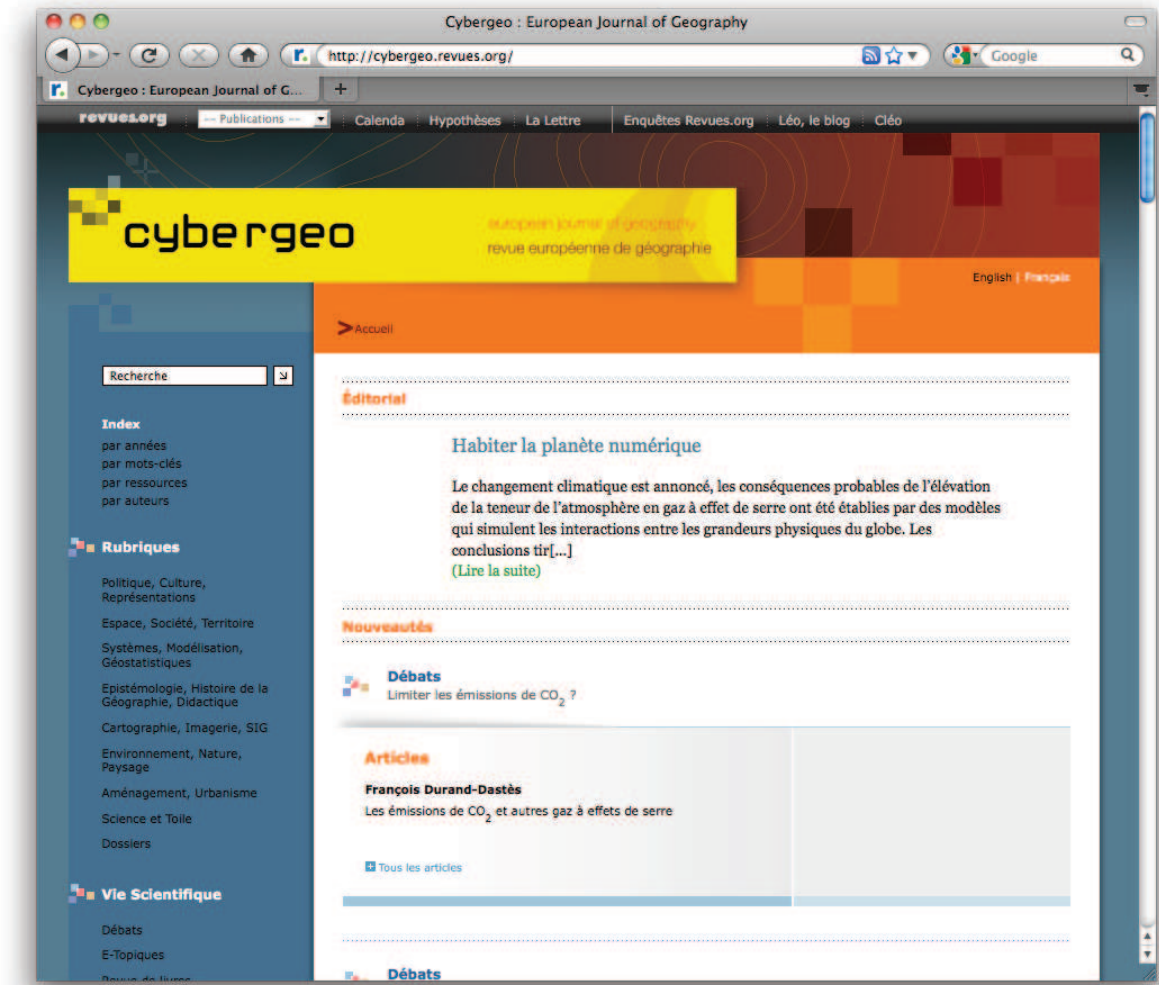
Cybergeo : European Journal of Geography

http://cybergeo.revues.org/

Google

Cybergeo : European Journal of G...

+

revues.org -- Publications -- Calenda Hypothèses La Lettre Enquêtes Revues.org Léo, le blog Cléo

cybergeo

european journal of geography
revue européenne de géographie

English | Français

Accueil

Recherche

Index
par années
par mots-clés
par ressources
par auteurs

Rubriques

Politique, Culture, Représentations
Espace, Société, Territoire
Systèmes, Modélisation, Géostatistiques
Epistémologie, Histoire de la Géographie, Didactique
Cartographie, Imagerie, SIG
Environnement, Nature, Paysage
Aménagement, Urbanisme
Science et Toile
Dossiers

Vie Scientifique

Débats
E-Topiques
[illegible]

Éditorial

Habiter la planète numérique

Le changement climatique est annoncé, les conséquences probables de l'élévation de la teneur de l'atmosphère en gaz à effet de serre ont été établies par des modèles qui simulent les interactions entre les grandeurs physiques du globe. Les conclusions tir[...]
(Lire la suite)

Nouveautés

Débats
Limiter les émissions de $CO_2$ ?

Articles

François Durand-Dastès
Les émissions de $CO_2$ et autres gaz à effets de serre

Tous les articles

Débats